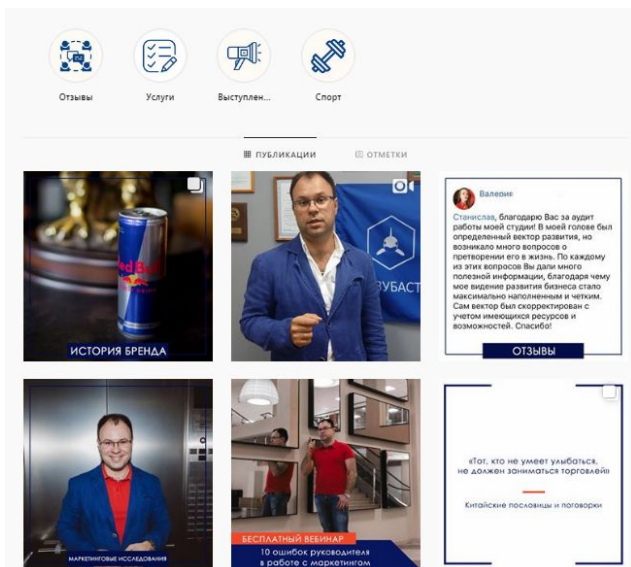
Отзывы

Услуги

Выступлен...

Спорт

ПУБЛИКАЦИИ

ОТМЕТКИ

Red Bull

ИСТОРИЯ БРЕНДА

ЗУБАСТ

Валерия

Станислав, благодарю Вас за аудит работы моей студии! В моей голове был определенный вектор развития, но возникало много вопросов о претворении его в жизнь. По каждому из этих вопросов Вы дали много полезной информации, благодаря чему мое видение развития бизнеса стало максимально наполненным и четким. Сам вектор был скорректирован с учетом имеющихся ресурсов и возможностей. Спасибо!

ОТЗЫВЫ

МАРКЕТИНГОВЫЕ ИССЛЕДОВАНИЯ

БЕСПЛАТНЫЙ ВЕБИНАР

10 ошибок руководителя в работе с маркетингом

«Тот, кто не умеет улыбаться, не должен заниматься торговлей»

Китайские пословицы и поговорки